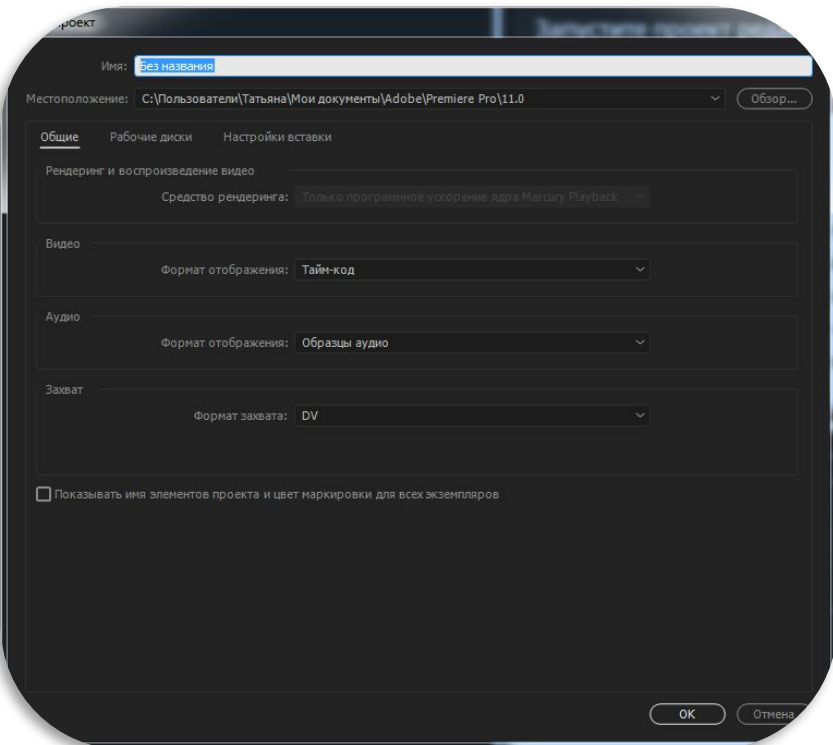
роект

Запустите проект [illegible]

Имя: Без названия

Местоположение: C:\Пользователи\Татьяна\Мои документы\Adobe\Premiere Pro\11.0

Обзор...

Общие Рабочие диски Настройки вставки

Рендеринг и воспроизведение видео

Средство рендеринга: Только программное ускорение ядра Mercury Playback

Видео

Формат отображения: Тайм-код

Аудио

Формат отображения: Образцы аудио

Захват

Формат захвата: DV

Показывать имя элементов проекта и цвет маркировки для всех экземпляров

OK

Отмена